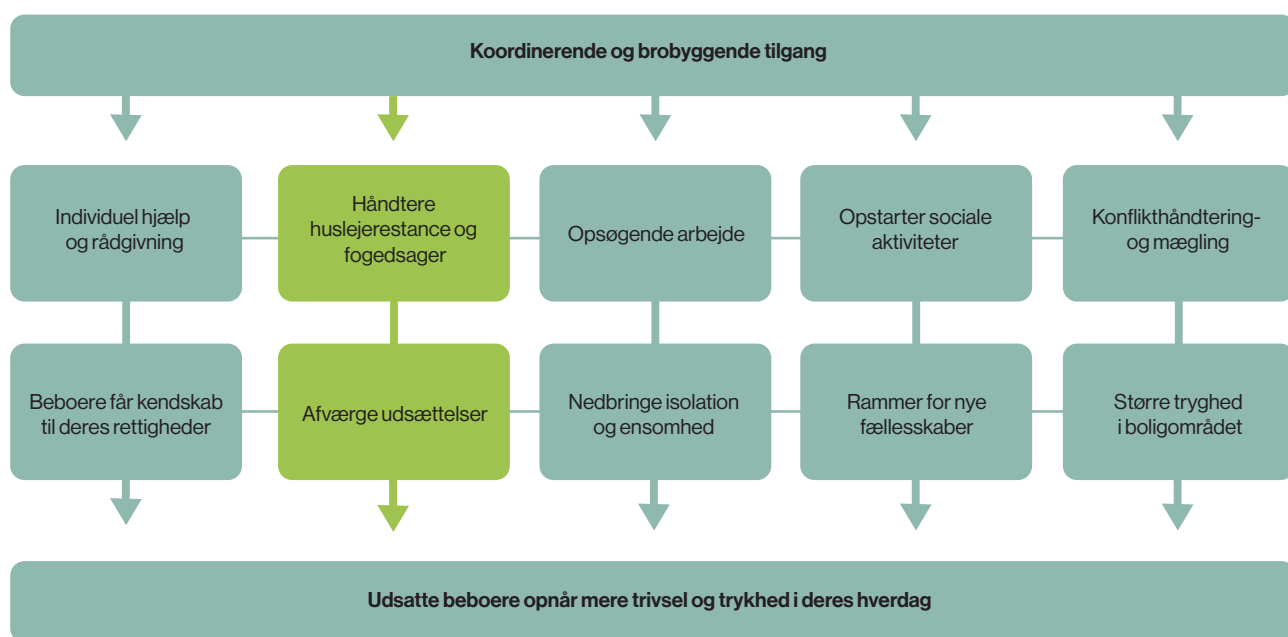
Koordinerende og brobyggende tilgang

Individuel hjælp og rådgivning

Håndtere huslejerestance og fogedsager

Opsøgende arbejde

Opstarter sociale aktiviteter

Konflikthåndtering- og mægling

Beboere får kendskab til deres rettigheder

Afværge udsættelser

Nedbringe isolation og ensomhed

Rammer for nye fællesskaber

Større tryghed i boligområdet

Udsatte beboere opnår mere trivsel og trykhed i deres hverdag